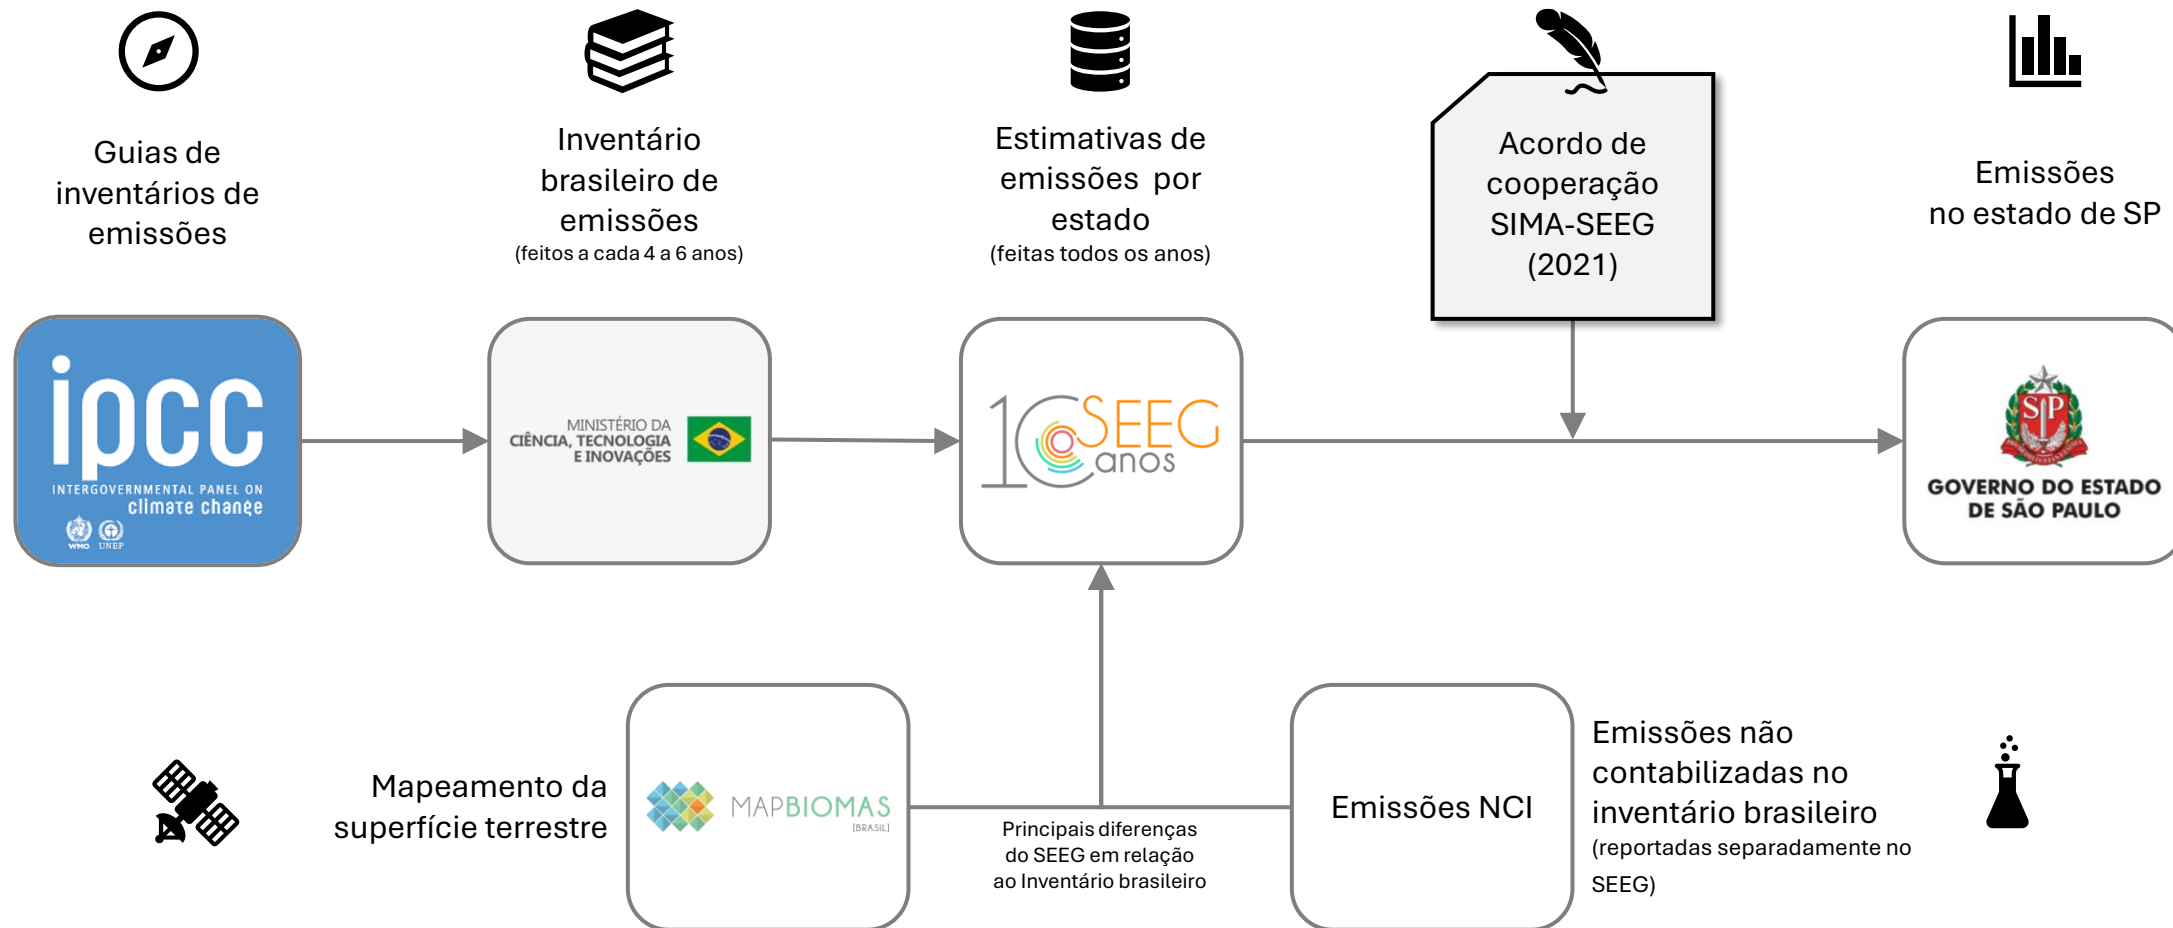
Guias de inventários de emissões

Inventário brasileiro de emissões
(feitos a cada 4 a 6 anos)

Estimativas de emissões por estado
(feitas todos os anos)

Acordo de cooperação SIMA-SEEG (2021)

Emissões no estado de SP

ipcc
INTERGOVERNMENTAL PANEL ON climate change
WMO UNEP

MINISTÉRIO DA CIÊNCIA, TECNOLOGIA E INOVAÇÕES

10 SEEG anos

SP
GOVERNO DO ESTADO DE SÃO PAULO

Mapeamento da superfície terrestre

MAPBIOMAS
[BRASIL]

Principais diferenças do SEEG em relação ao Inventário brasileiro

Emissões NCI

Emissões não contabilizadas no inventário brasileiro
(reportadas separadamente no SEEG)